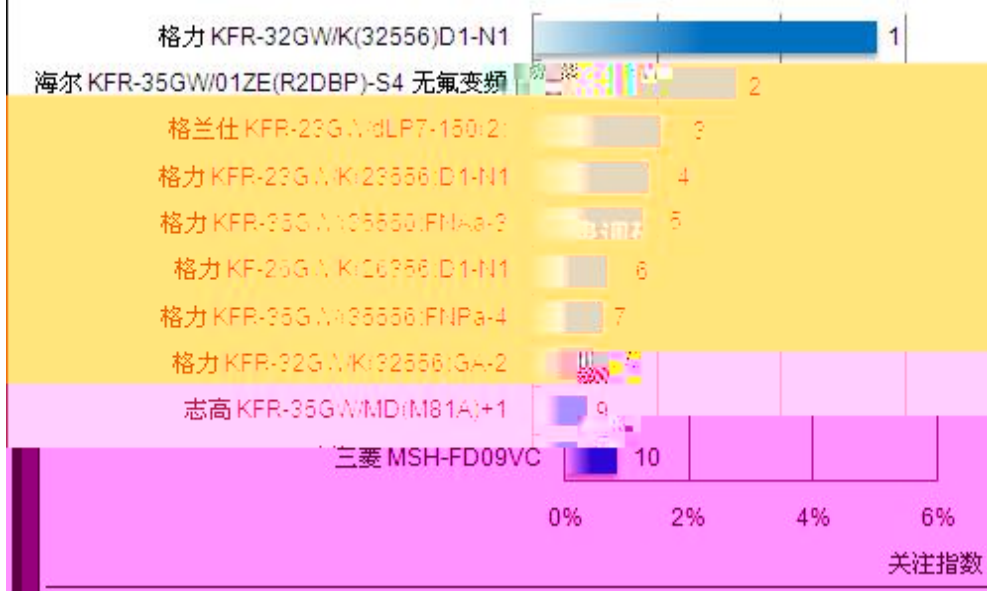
格力 KFR-32GW/K(32556)D1-N1 1
海尔 KFR-35GW/01ZE(R2DBP)-S4 无氟变频 2
格兰仕 KFR-23G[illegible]dLP7-150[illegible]2 3
格力 KFR-23G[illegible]K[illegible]23556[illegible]D1-N1 4
格力 KFR-35G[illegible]35556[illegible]FNAa-3 5
格力 KF-26G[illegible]K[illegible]26556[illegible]D1-N1 6
格力 KFR-35G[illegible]35556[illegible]FNPa-4 7
格力 KFR-32G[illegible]K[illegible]32556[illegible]GA-2 8
志高 KFR-35GW/MD(M81A)+1 9
三菱 MSH-FD09VC 10

0% 2% 4% 6%
关注指数